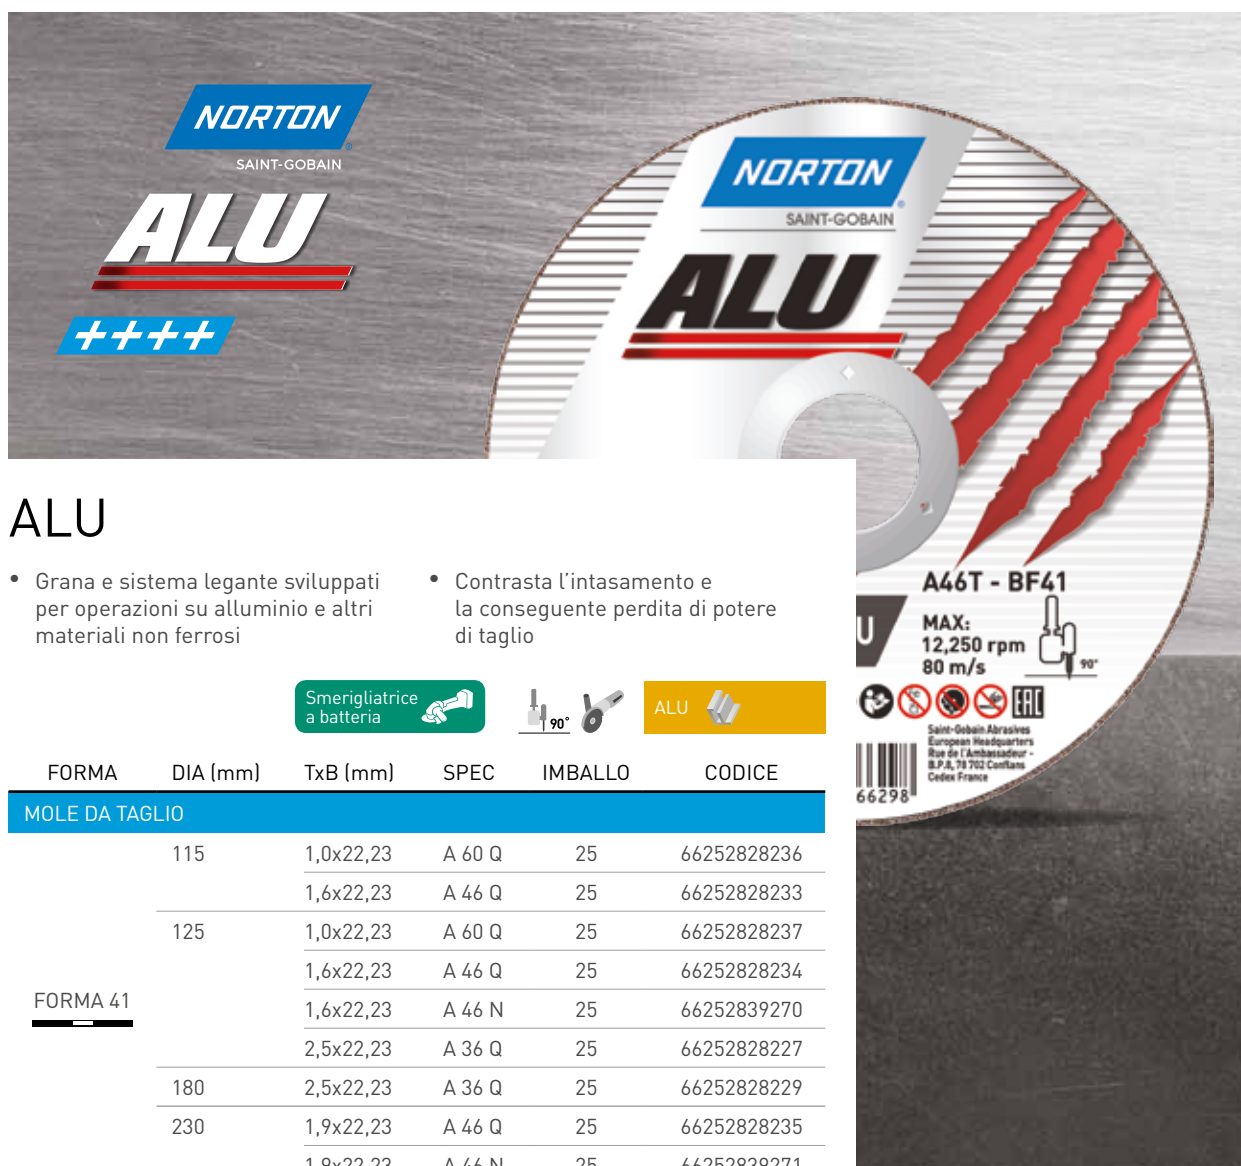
NORTON
SAINT-GOBAIN
ALU
++++

NORTON
SAINT-GOBAIN
ALU
A46T - BF41
MAX:
12,250 rpm
80 m/s
90°
Saint-Gobain Abrasives European Headquarters Rue de l'Ambassadeur - B.P.8, 78 702 Conflans Cedex France
66298

ALU

• Grana e sistema legante sviluppati per operazioni su alluminio e altri materiali non ferrosi

• Contrasta l'intasamento e la conseguente perdita di potere di taglio

Smerigliatrice a batteria
90°
ALU

| FORMA | DIA (mm) | TxB (mm) | SPEC | IMBALLO | CODICE |
|---|---|---|---|---|---|
| MOLE DA TAGLIO | | | | | |
| | 115 | 1,0x22,23 | A 60 Q | 25 | 66252828236 |
| | | 1,6x22,23 | A 46 Q | 25 | 66252828233 |
| | 125 | 1,0x22,23 | A 60 Q | 25 | 66252828237 |
| | | 1,6x22,23 | A 46 Q | 25 | 66252828234 |
| FORMA 41 | | 1,6x22,23 | A 46 N | 25 | 66252839270 |
| | | 2,5x22,23 | A 36 Q | 25 | 66252828227 |
| | 180 | 2,5x22,23 | A 36 Q | 25 | 66252828229 |
| | 230 | 1,9x22,23 | A 46 Q | 25 | 66252828235 |
| | | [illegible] | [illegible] | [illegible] | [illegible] |